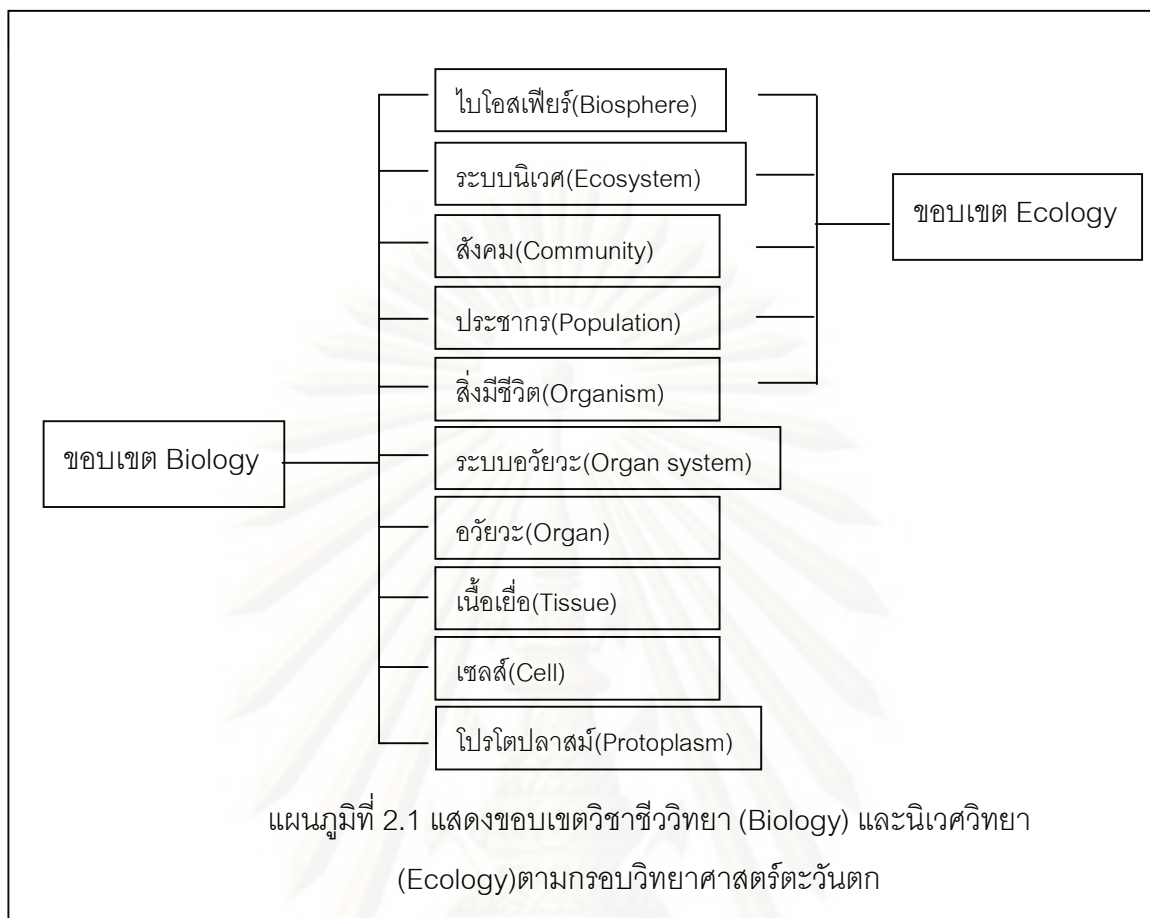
ไบโอสเฟียร์(Biosphere)

ระบบนิเวศ(Ecosystem)

สังคม(Community)

ประชากร(Population)

สิ่งมีชีวิต(Organism)

ขอบเขต Ecology

ขอบเขต Biology

ระบบอวัยวะ(Organ system)

อวัยวะ(Organ)

เนื้อเยื่อ(Tissue)

เซลส์(Cell)

โปรโตปลาสม์(Protoplasm)

แผนภูมิที่ 2.1 แสดงขอบเขตวิชาชีววิทยา (Biology) และนิเวศวิทยา (Ecology)ตามกรอบวิทยาศาสตร์ตะวันตก